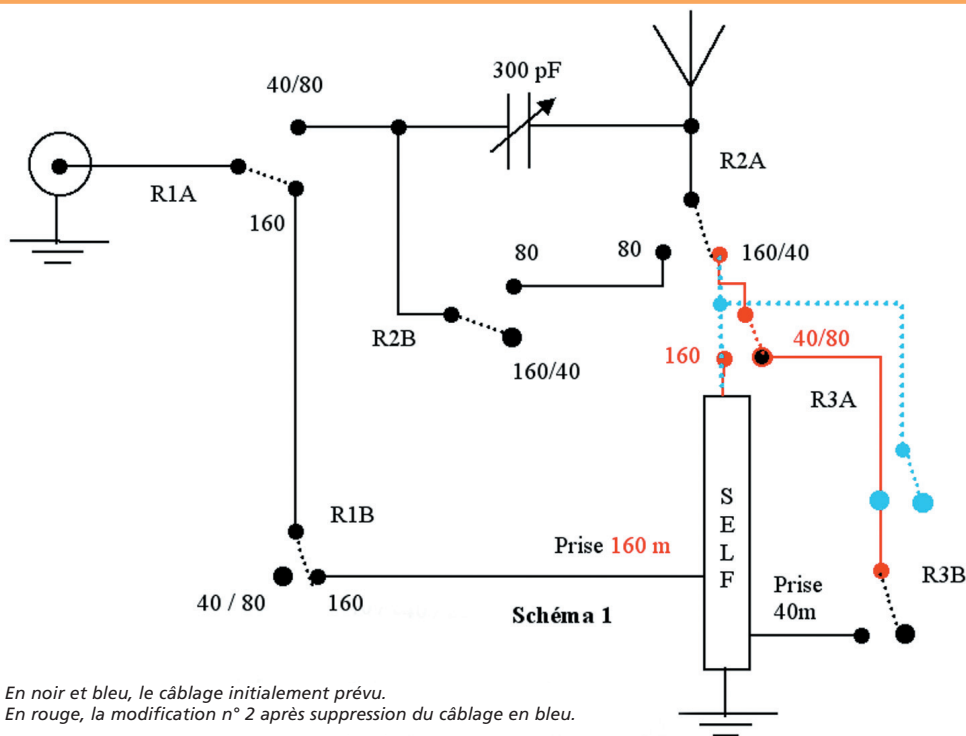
40/80

300 pF

R2A

R1A

160

80

80

160/40

R2B

160/40

40/80

160

R3A

SELF

R1B

Prise 160 m

Prise 40m

R3B

40 / 80

160

Schéma 1

En noir et bleu, le câblage initialement prévu.
En rouge, la modification n° 2 après suppression du câblage en bleu.